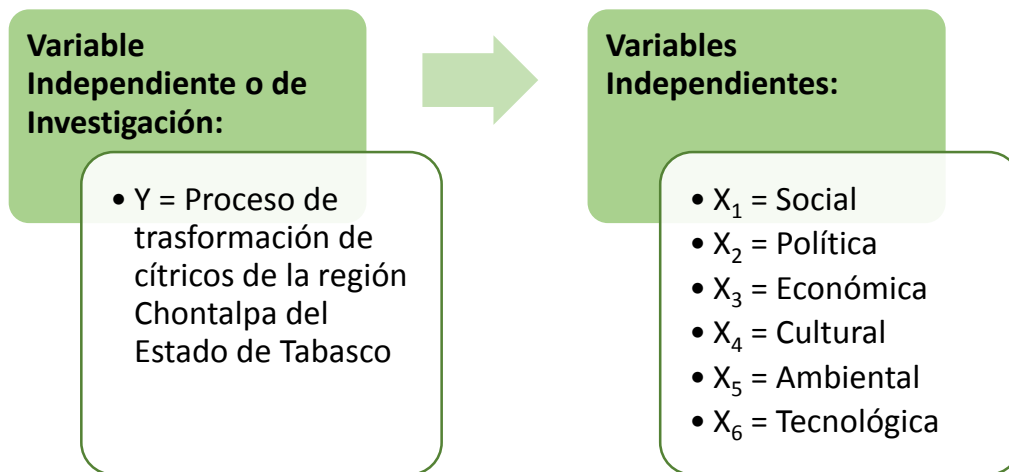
Variable Independiente o de Investigación:

• Y = Proceso de trasformación de cítricos de la región Chontalpa del Estado de Tabasco

Variables Independientes:

• $X_1$ = Social
• $X_2$ = Política
• $X_3$ = Económica
• $X_4$ = Cultural
• $X_5$ = Ambiental
• $X_6$ = Tecnológica